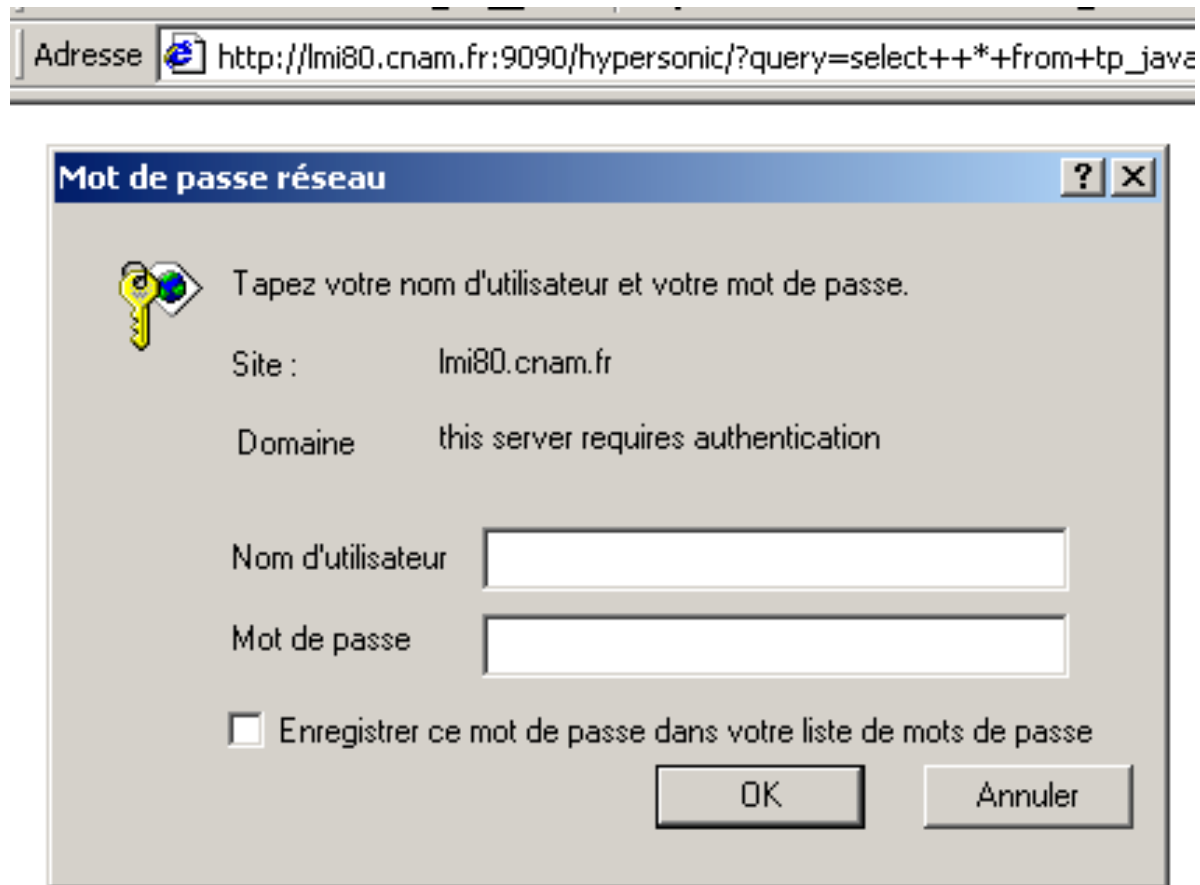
Adresse http://lmi80.cnam.fr:9090/hypersonic/?query=select++*+from+tp_java

Mot de passe réseau

?

Tapez votre nom d'utilisateur et votre mot de passe.

Site : lmi80.cnam.fr

Domaine this server requires authentication

Nom d'utilisateur

Mot de passe

Enregistrer ce mot de passe dans votre liste de mots de passe

OK

Annuler